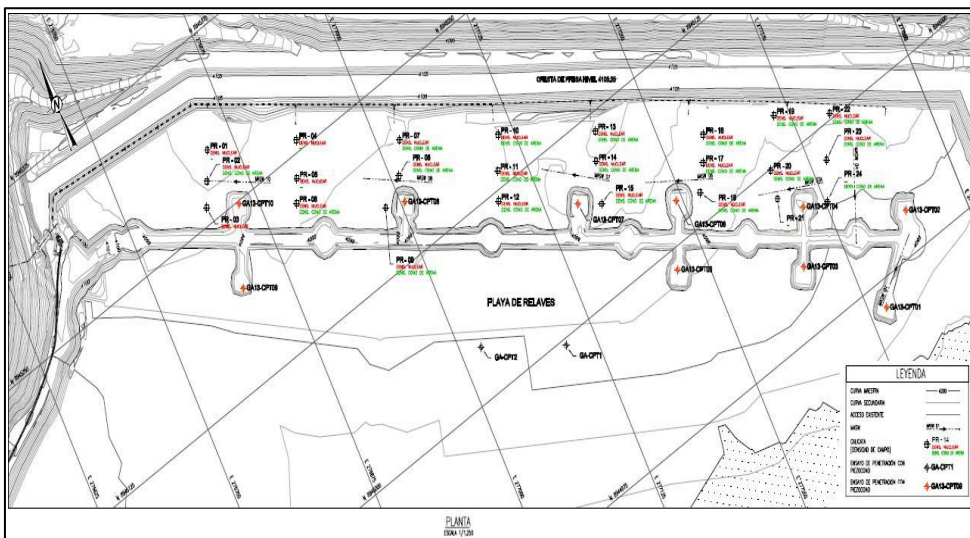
CRESTA DE PRESA NIVEL 4105.25

N

PR - 01
PR - 02
DENS. NUCLEAR
DENS. CONO DE ARENA
PR - 03
GA13-CPT10
GA13-CPT09
PR - 04
DENS. NUCLEAR
PR - 05
PR - 06
DENS. NUCLEAR
DENS. CONO DE ARENA
PR - 07
DENS. NUCLEAR
DENS. CONO DE ARENA
PR - 08
DENS. NUCLEAR
DENS. CONO DE ARENA
GA13-CPT08
PR - 09
DENS. NUCLEAR
DENS. CONO DE ARENA
PR - 10
DENS. NUCLEAR
PR - 11
DENS. NUCLEAR
DENS. CONO DE ARENA
PR - 12
DENS. NUCLEAR
DENS. CONO DE ARENA
PR - 13
DENS. NUCLEAR
DENS. CONO DE ARENA
PR - 14
DENS. NUCLEAR
DENS. CONO DE ARENA
PR - 15
DENS. NUCLEAR
DENS. CONO DE ARENA
GA13-CPT07
PR - 16
DENS. NUCLEAR
DENS. CONO DE ARENA
PR - 17
DENS. NUCLEAR
DENS. CONO DE ARENA
PR - 18
DENS. NUCLEAR
GA13-CPT06
GA13-CPT05
PR - 19
DENS. NUCLEAR
DENS. CONO DE ARENA
PR - 20
DENS. NUCLEAR
PR - 21
PR - 22
DENS. NUCLEAR
DENS. CONO DE ARENA
PR - 23
DENS. NUCLEAR
DENS. CONO DE ARENA
PR - 24
DENS. CONO DE ARENA
GA13-CPT04
GA13-CPT03
GA13-CPT02
GA13-CPT01

PLAYA DE RELAVES

GA-CPT2
GA-CPT1

LEYENDA
CURVA MAESTRA
CURVA SECUNDARIA
ACCESO EXISTENTE
MUESTRA
CALICATA (DENSIDAD DE CAMPO)
PR - 14
DENS. NUCLEAR
DENS. CONO DE ARENA
ENSAYO DE PENETRACION CON PIEZOCONO
GA-CPT1
ENSAYO DE PENETRACION CON PIEZOCONO
GA13-CPT09

PLANTA
ESCALA 1/1,250